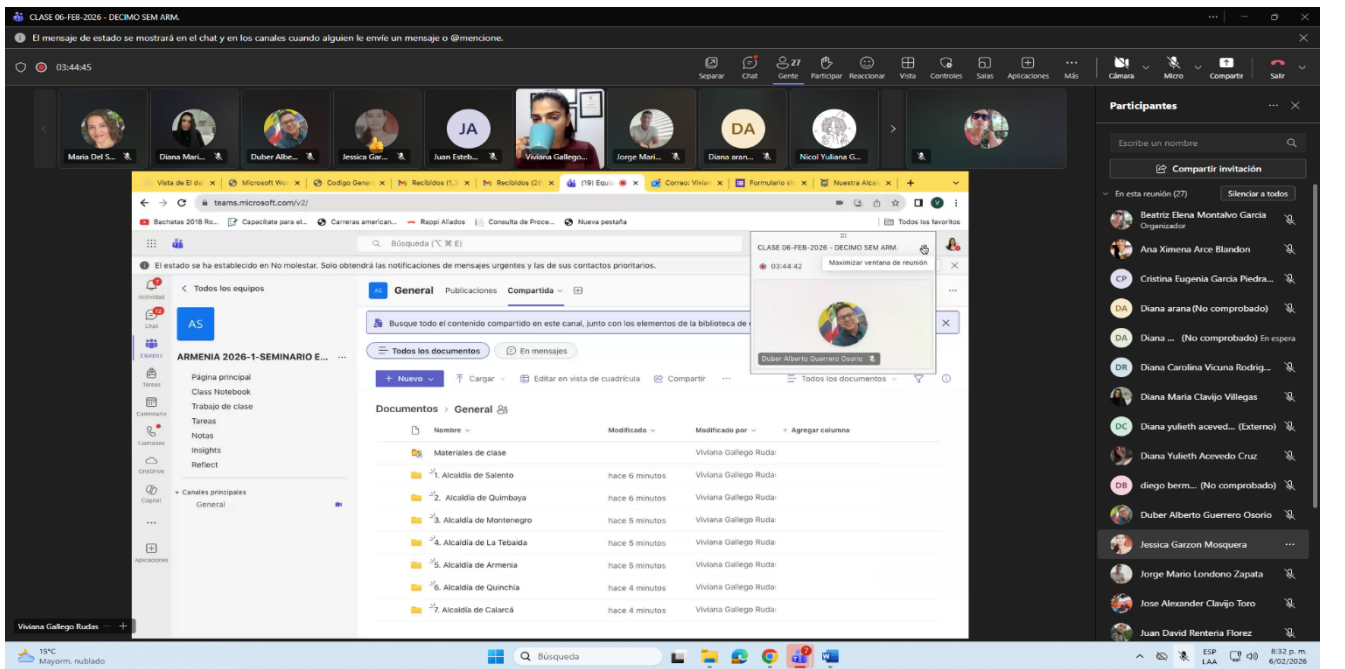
CLASE 06-FEB-2026 - DECIMO SEM ARM.

El mensaje de estado se mostrará en el chat y en los canales cuando alguien le envíe un mensaje o @mencione.

03:44:45

Separar Chat 27 Gente Participar Reaccionar Vista Controles Salas Aplicaciones Más Cámara Micro Compartir Salir

Maria Del S... Diana Mari... Duber Albe... Jessica Gar... JA Juan Esteb... Viviana Gallego... Jorge Mari... DA Diana aran... Nicol Yuliana G...

Participantes

Escribe un nombre

Compartir invitación

En esta reunión (27) Silenciar a todos

Beatriz Elena Montalvo Garcia
Organizador
Ana Ximena Arce Blandon
CP Cristina Eugenia Garcia Piedra...
DA Diana arana (No comprobado)
DA Diana ... (No comprobado) En espera
DR Diana Carolina Vicuna Rodrig...
Diana Maria Clavijo Villegas
DC Diana yulieth aceved... (Externo)
Diana Yulieth Acevedo Cruz
DB diego berm... (No comprobado)
Duber Alberto Guerrero Osorio
Jessica Garzon Mosquera
Jorge Mario Londono Zapata
Jose Alexander Clavijo Toro
Juan David Renteria Florez

Vista de El do × Microsoft Wo × Codigo Gener × Recibidos (1 × Recibidos (2 × (19) Equi × Correo: Vivian × Formulario si × Nuestra Alcal × +

teams.microsoft.com/v2/

Bachatas 2018 Ro... Capacítate para el... Carreras american... Rappi Aliados Consulta de Proce... Nueva pestaña Todos los favoritos

Búsqueda (⌥ ⌘ E)

El estado se ha establecido en No molestar. Solo obtendrá las notificaciones de mensajes urgentes y las de sus contactos prioritarios.

CLASE 06-FEB-2026 - DECIMO SEM ARM.
03:44:42
Maximizar ventana de reunión
Duber Alberto Guerrero Osorio

Actividad Chat Equipos Tareas Calendario Llamadas OneDrive Copilot Aplicaciones

Todos los equipos

AS

ARMENIA 2026-1-SEMINARIO E... ···

Página principal
Class Notebook
Trabajo de clase
Tareas
Notas
Insights
Reflect

Canales principales
General

AS General Publicaciones Compartida

Busque todo el contenido compartido en este canal, junto con los elementos de la biblioteca de c

Todos los documentos En mensajes

+ Nuevo Cargar Editar en vista de cuadrícula Compartir ··· Todos los documentos

Documentos > General

| Nombre | Modificado | Modificado por | + Agregar columna |
|---|---|---|---|
| Materiales de clase | | Viviana Gallego Ruda: | |
| 1. Alcaldía de Salento | hace 6 minutos | Viviana Gallego Ruda: | |
| 2. Alcaldía de Quimbaya | hace 6 minutos | Viviana Gallego Ruda: | |
| 3. Alcaldía de Montenegro | hace 5 minutos | Viviana Gallego Ruda: | |
| 4. Alcaldía de La Tebaida | hace 5 minutos | Viviana Gallego Ruda: | |
| 5. Alcaldía de Armenia | hace 5 minutos | Viviana Gallego Ruda: | |
| 6. Alcaldía de Quinchía | hace 4 minutos | Viviana Gallego Ruda: | |
| 7. Alcaldía de Calarcá | hace 4 minutos | Viviana Gallego Ruda: | |

Viviana Gallego Rudas

15°C Mayorm. nublado

Búsqueda

ESP LAA 8:32 p. m. 6/02/2026